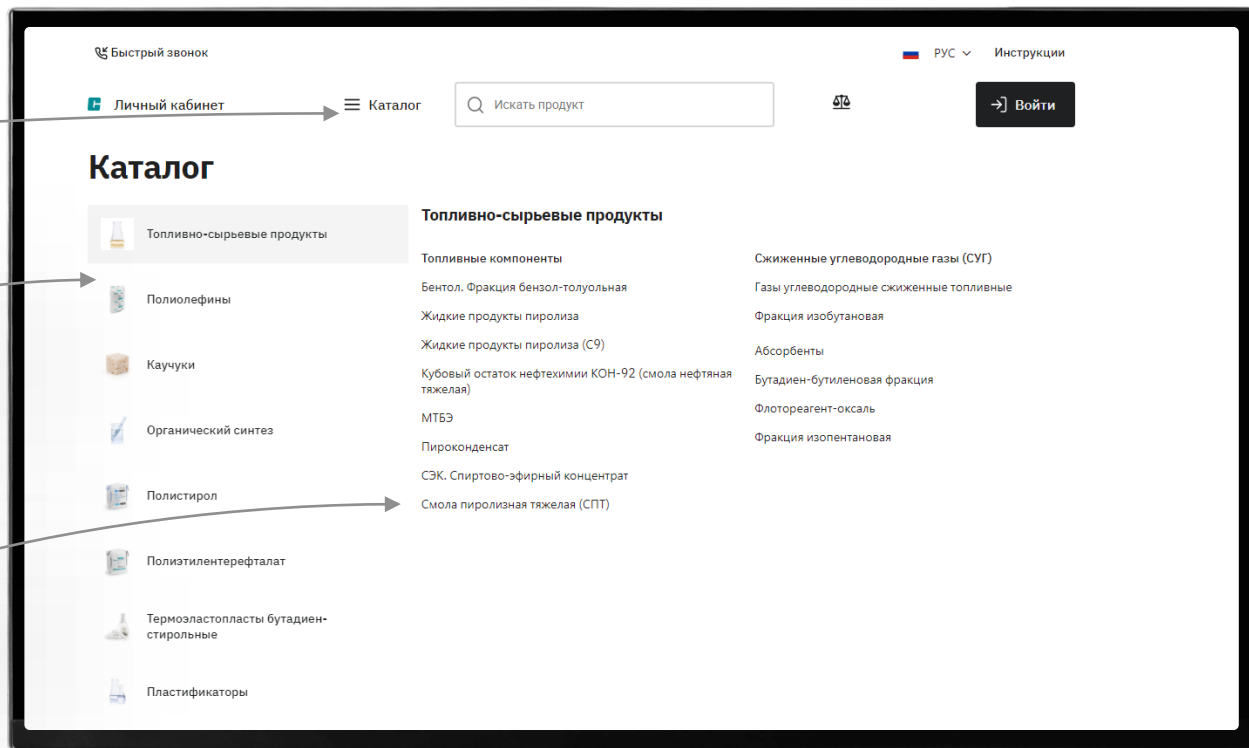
Быстрый звонок

РУС Инструкции

Личный кабинет

Каталог

Искать продукт

Войти

Каталог

Топливно-сырьевые продукты

Полиолефины

Каучуки

Органический синтез

Полистирол

Полиэтилентерефталат

Термоэластопласты бутадиен-стирольные

Пластификаторы

Топливно-сырьевые продукты

Топливные компоненты

Бентол. Фракция бензол-толуольная

Жидкие продукты пиролиза

Жидкие продукты пиролиза (С9)

Кубовый остаток нефтехимии КОН-92 (смола нефтяная тяжелая)

МТБЭ

Пироконденсат

СЭК. Спиртово-эфирный концентрат

Смола пиролизная тяжелая (СПТ)

Сжиженные углеводородные газы (СУГ)

Газы углеводородные сжиженные топливные

Фракция изобутановая

Абсорбенты

Бутадиен-бутиленовая фракция

Флотореагент-оксаль

Фракция изопентановая